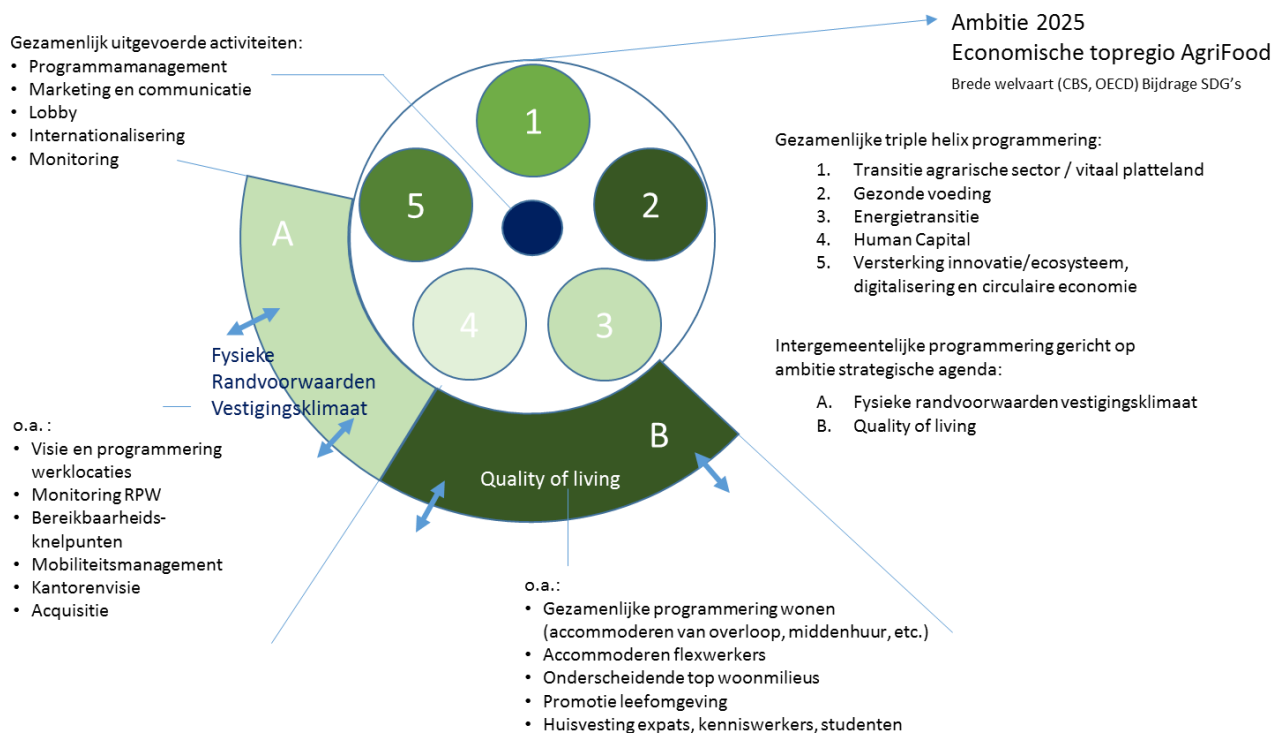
Gezamenlijk uitgevoerde activiteiten:
• Programmamanagement
• Marketing en communicatie
• Lobby
• Internationalisering
• Monitoring

Ambitie 2025
Economische topregio AgriFood
Brede welvaart (CBS, OECD) Bijdrage SDG's

1
5
2
4
3

A

Fysieke Randvoorwaarden Vestigingsklimaat

B

Quality of living

Gezamenlijke triple helix programmering:
1. Transitie agrarische sector / vitaal platteland
2. Gezonde voeding
3. Energietransitie
4. Human Capital
5. Versterking innovatie/ecosysteem, digitalisering en circulaire economie

Intergemeentelijke programmering gericht op ambitie strategische agenda:
A. Fysieke randvoorwaarden vestigingsklimaat
B. Quality of living

o.a. :
• Visie en programmering werklocaties
• Monitoring RPW
• Bereikbaarheidsknelpunten
• Mobiliteitsmanagement
• Kantorenvisie
• Acquisitie

o.a.:
• Gezamenlijke programmering wonen (accommoderen van overloop, middenhuur, etc.)
• Accommoderen flexwerkers
• Onderscheidende top woonmilieus
• Promotie leefomgeving
• Huisvesting expats, kenniswerkers, studenten